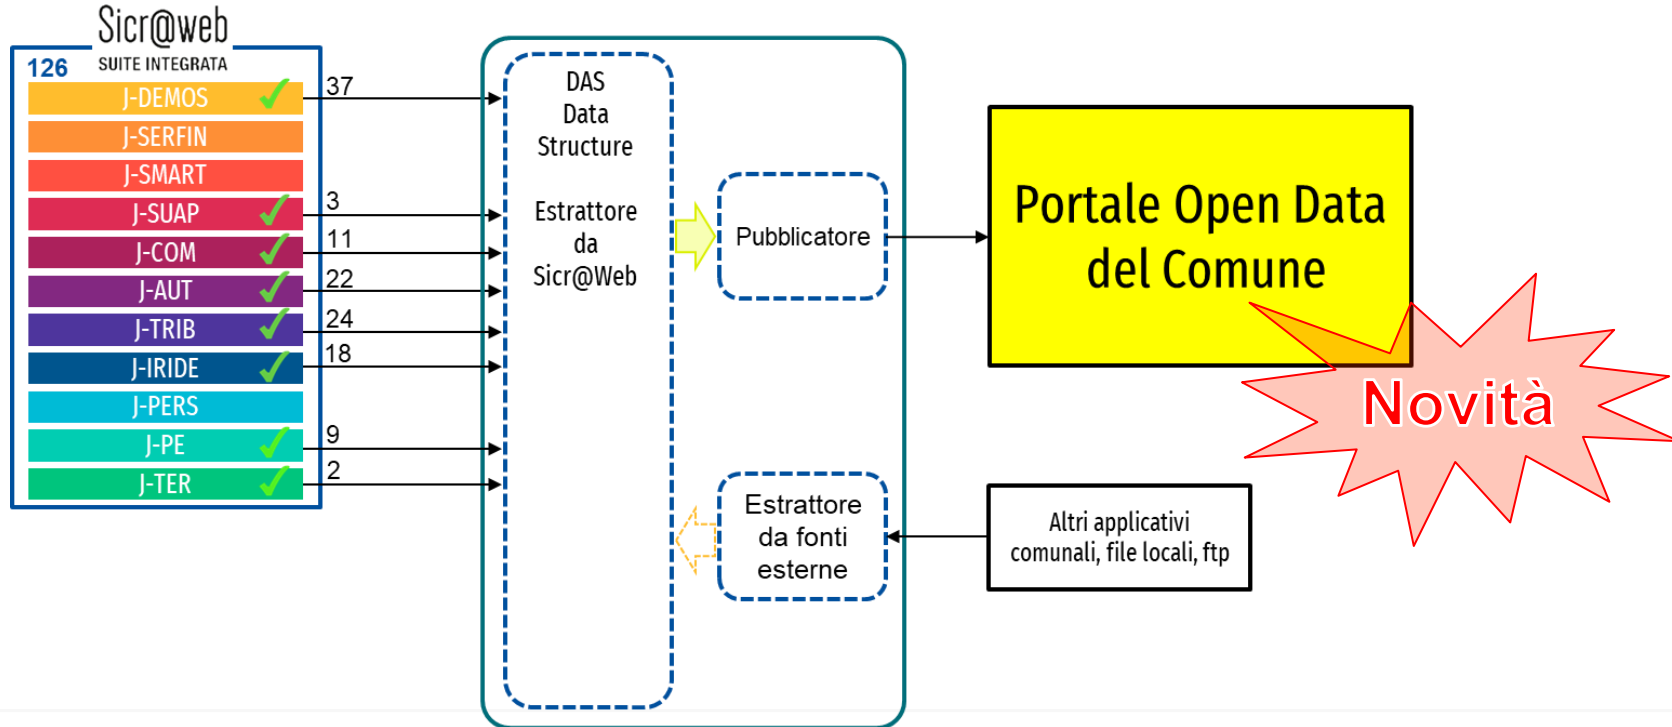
Sicr@web
SUITE INTEGRATA
126

J-DEMOS
J-SERFIN
J-SMART
J-SUAP
J-COM
J-AUT
J-TRIB
J-IRIDE
J-PERS
J-PE
J-TER

37
3
11
22
24
18
9
2

DAS
Data
Structure

Estrattore
da
Sicr@Web

Pubblicatore

Estrattore
da fonti
esterne

Portale Open Data
del Comune

Novità

Altri applicativi
comunali, file locali, ftp